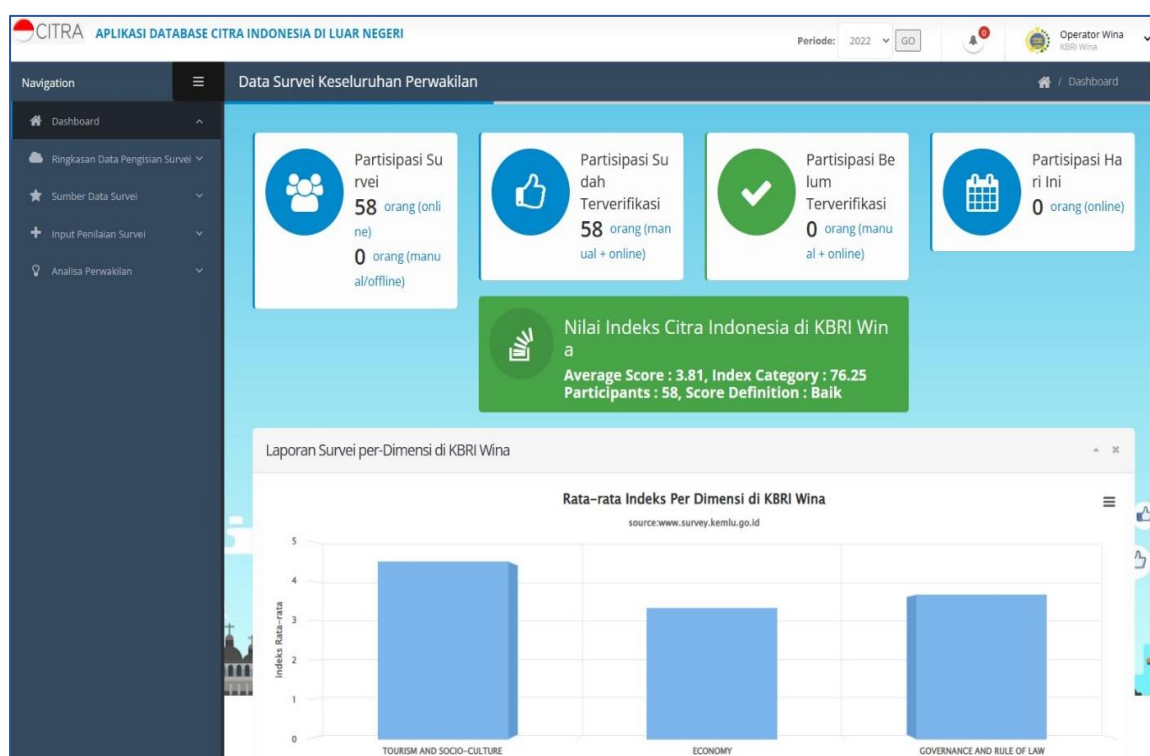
CITRA APLIKASI DATABASE CITRA INDONESIA DI LUAR NEGERI

Periode: 2022 GO

0

Operator Wina
KBRI Wina

Navigation

Data Survei Keseluruhan Perwakilan

/ Dashboard

Dashboard

Ringkasan Data Pengisian Survei

Sumber Data Survei

Input Penilaian Survei

Analisa Perwakilan

Partisipasi Survei
58 orang (online)
0 orang (manual/offline)

Partisipasi Sudah Terverifikasi
58 orang (manual + online)

Partisipasi Belum Terverifikasi
0 orang (manual + online)

Partisipasi Hari Ini
0 orang (online)

Nilai Indeks Citra Indonesia di KBRI Wina
Average Score : 3.81, Index Category : 76.25
Participants : 58, Score Definition : Baik

Laporan Survei per-Dimensi di KBRI Wina

Rata-rata Indeks Per Dimensi di KBRI Wina
source:www.survey.kemlu.go.id

Indeks Rata-rata

5
4
3
2
1
0

TOURISM AND SOCIO-CULTURE
ECONOMY
GOVERNANCE AND RULE OF LAW